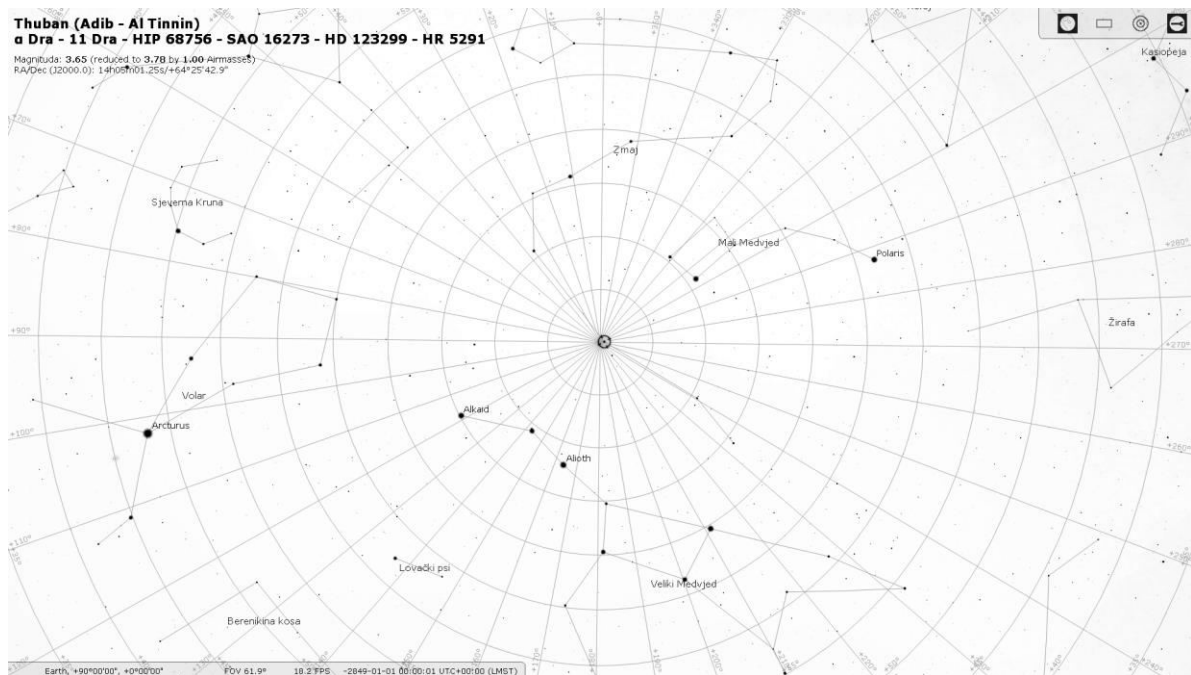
Thuban (Adib - Al Tinnin)
α Dra - 11 Dra - HIP 68756 - SAO 16273 - HD 123299 - HR 5291

Magnituda: 3.65 (reduced to 3.78 by 1.00 Airmasses)
RA/Dec (J2000.0): 14h05m01.25s/+64°25'42.9"

Kasiopeja

Zmaj

Sjeverna Kruna

Mali Medvjed

Polaris

Žirafa

Volar

Arcturus

Alkaid

Alioth

Lovački psi

Veliki Medvjed

Berenikina kosa

+70°
+80°
+90°
+100°
+110°
+280°
+270°
+260°
+290°

Earth, +90°00'00", +0°00'00"    FOV 61.9°    18.2 FPS    -2849-01-01 00:00:01 UTC+00:00 (LMST)